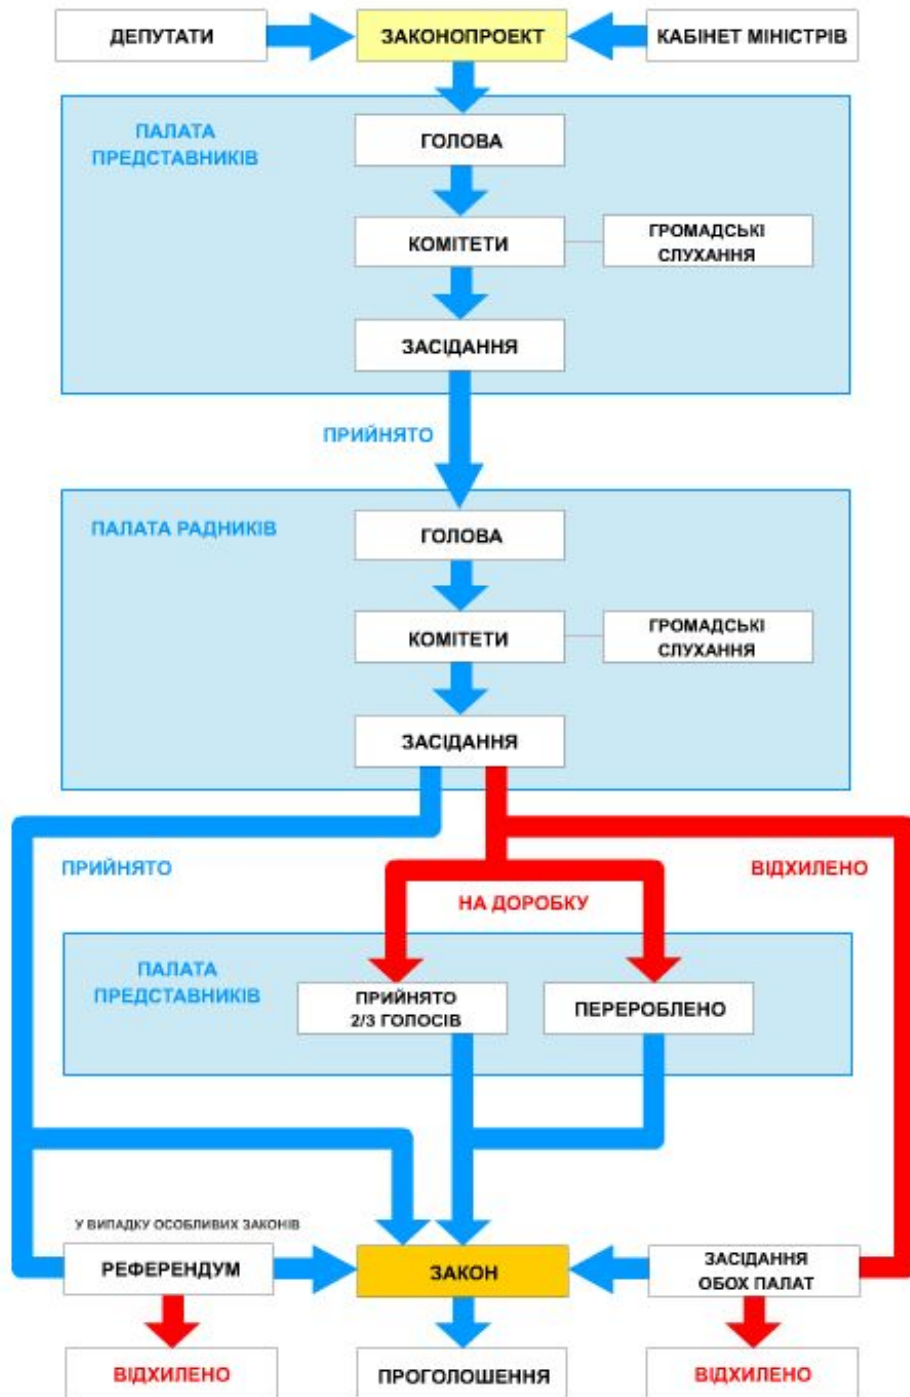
ДЕПУТАТИ
ЗАКОНОПРОЕКТ
КАБІНЕТ МІНІСТРІВ

ПАЛАТА ПРЕДСТАВНИКІВ
ГОЛОВА
КОМІТЕТИ
ГРОМАДСЬКІ СЛУХАННЯ
ЗАСІДАННЯ

ПРИЙНЯТО

ПАЛАТА РАДНИКІВ
ГОЛОВА
КОМІТЕТИ
ГРОМАДСЬКІ СЛУХАННЯ
ЗАСІДАННЯ

ПРИЙНЯТО
ВІДХИЛЕНО
НА ДОРОБКУ

ПАЛАТА ПРЕДСТАВНИКІВ
ПРИЙНЯТО 2/3 ГОЛОСІВ
ПЕРЕРОБЛЕНО

У ВИПАДКУ ОСОБЛИВИХ ЗАКОНІВ
РЕФЕРЕНДУМ
ЗАКОН
ЗАСІДАННЯ ОБОХ ПАЛАТ

ВІДХИЛЕНО
ПРОГОЛОШЕННЯ
ВІДХИЛЕНО